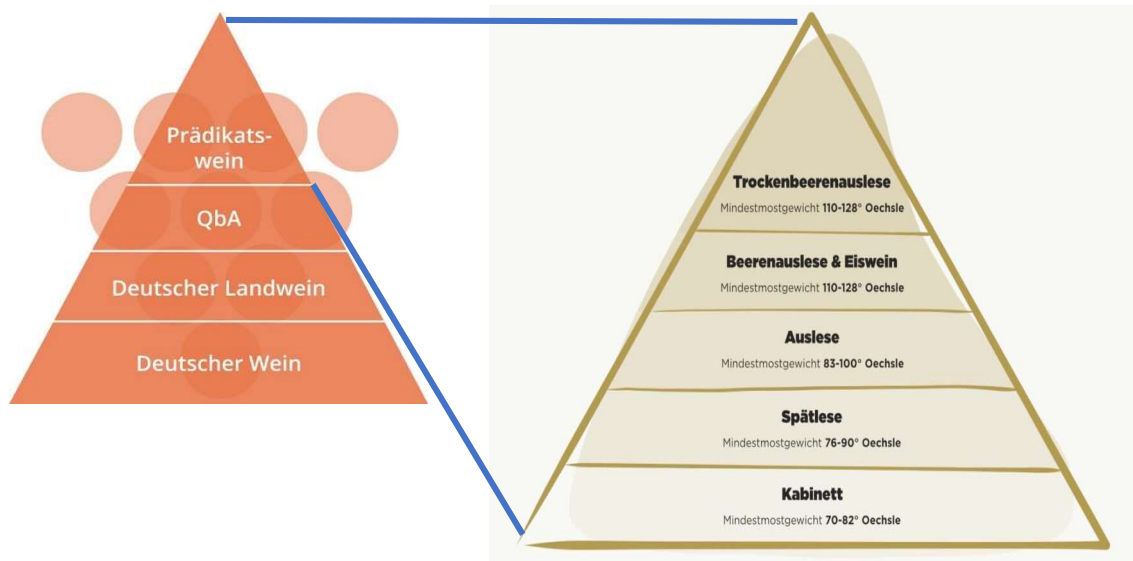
Prädikatswein

QbA

Deutscher Landwein

Deutscher Wein

Trockenbeerenauslese
Mindestmostgewicht 110-128° Oechsle

Beerenauslese & Eiswein
Mindestmostgewicht 110-128° Oechsle

Auslese
Mindestmostgewicht 83-100° Oechsle

Spätlese
Mindestmostgewicht 76-90° Oechsle

Kabinett
Mindestmostgewicht 70-82° Oechsle